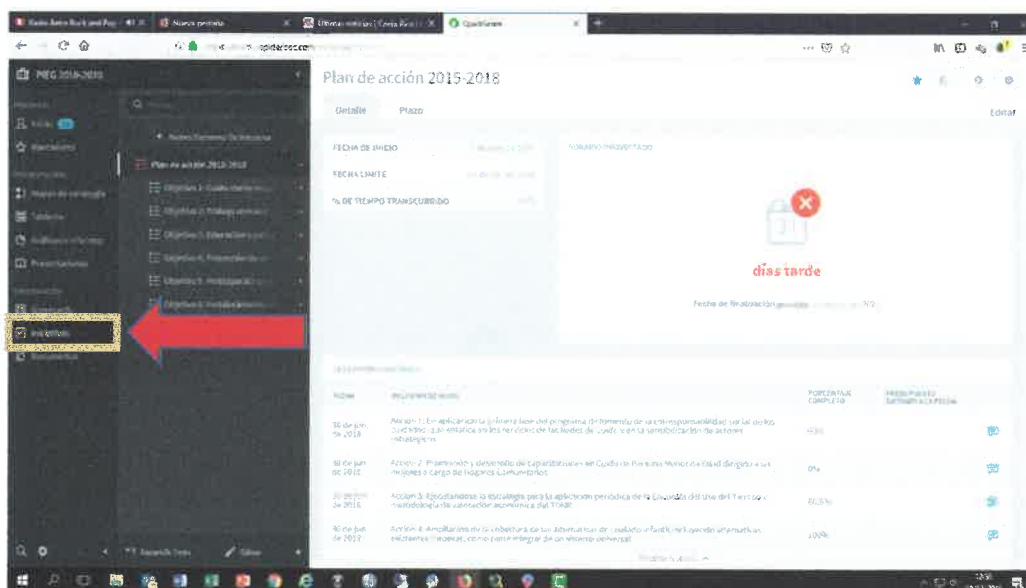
Nueva pestaña
Últimas noticias | Costa Rica
Quantum

Plan de acción 2015-2018

PEG 2018-2022

Detalle Plazo

Editar

FECHA DE INICIO
FECHA LÍMITE
% DE TIEMPO TRANSCURRIDO

Plan de acción 2015-2018

días tarde

Fecha de finalización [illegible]

Iniciativas

FECHA
PORCENTAJE COMPLETO
PRESUPUESTO

30 de jun de 2018 — Acción 1: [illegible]
30 de jun de 2018 — Acción 2: Promoción y desarrollo de capacidades en Cuido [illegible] Hogares Comunitarios — 0%
30 de jun de 2018 — Acción 3: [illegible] — 80,5%
30 de jun de 2018 — Acción 4: Ampliación de la cobertura de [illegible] — 100%